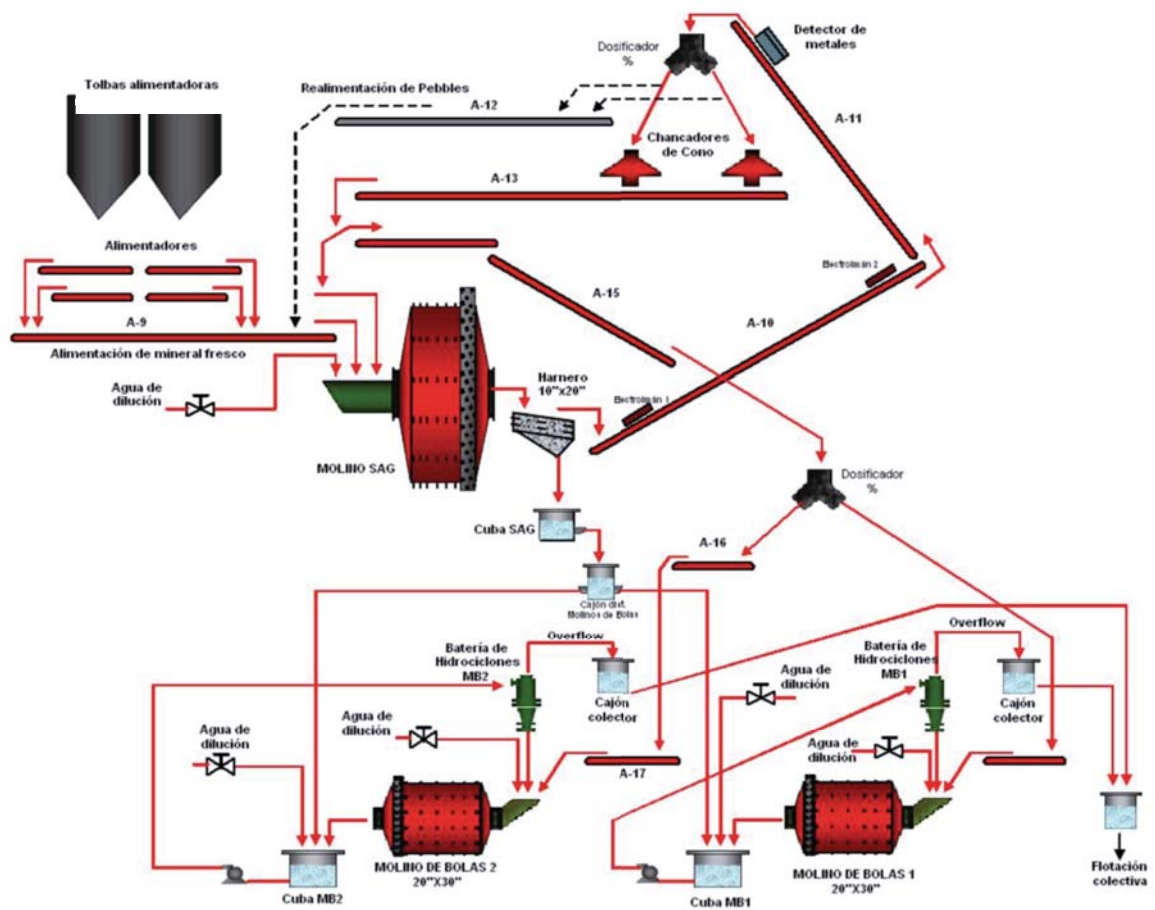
Detector de metales

Dosificador %

Tolbas alimentadoras

Realimentación de Pebbles

A-12

A-11

Chancadores de Cono

A-13

Alimentadores

Bectrolmán 2

A-15

A-9

A-10

Alimentación de mineral fresco

Agua de dilución

Harnero 10''x20''

Bectrolmán 1

MOLINO SAG

Dosificador %

Cuba SAG

A-16

Cajón dist. Molinos de Bolas

Batería de Hidrociclones MB2

Overflow

Batería de Hidrociclones MB1

Overflow

Cajón colector

Agua de dilución

Cajón colector

Agua de dilución

Agua de dilución

Agua de dilución

A-17

Cuba MB2

MOLINO DE BOLAS 2 20''X30''

Cuba MB1

MOLINO DE BOLAS 1 20''X30''

Flotación colectiva